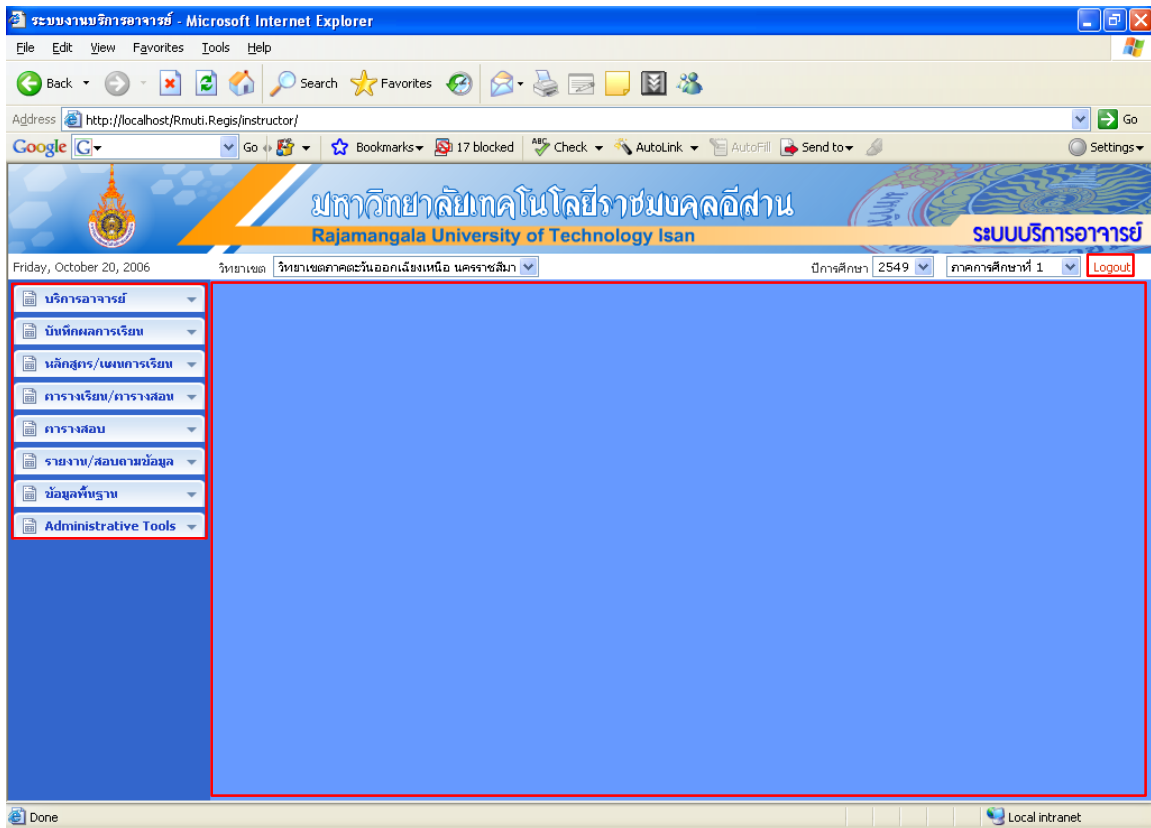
ระบบงานบริการอาจารย์ - Microsoft Internet Explorer

File Edit View Favorites Tools Help

Back Search Favorites

Address http://localhost/Rmuti.Regis/instructor/ Go

Google G Go Bookmarks 17 blocked Check AutoLink AutoFill Send to Settings

มหาวิทยาลัยเทคโนโลยีราชมงคลอีสาน
Rajamangala University of Technology Isan
ระบบบริการอาจารย์

Friday, October 20, 2006 วิทยาเขต วิทยาเขตภาคตะวันออกเฉียงเหนือ นครราชสีมา ปีการศึกษา 2549 ภาคการศึกษาที่ 1 Logout

บริการอาจารย์
บันทึกผลการเรียน
หลักสูตร/แผนการเรียน
ตารางเรียน/ตารางสอน
ตารางสอบ
รายงาน/สอบถามข้อมูล
ข้อมูลพื้นฐาน
Administrative Tools

Done Local intranet